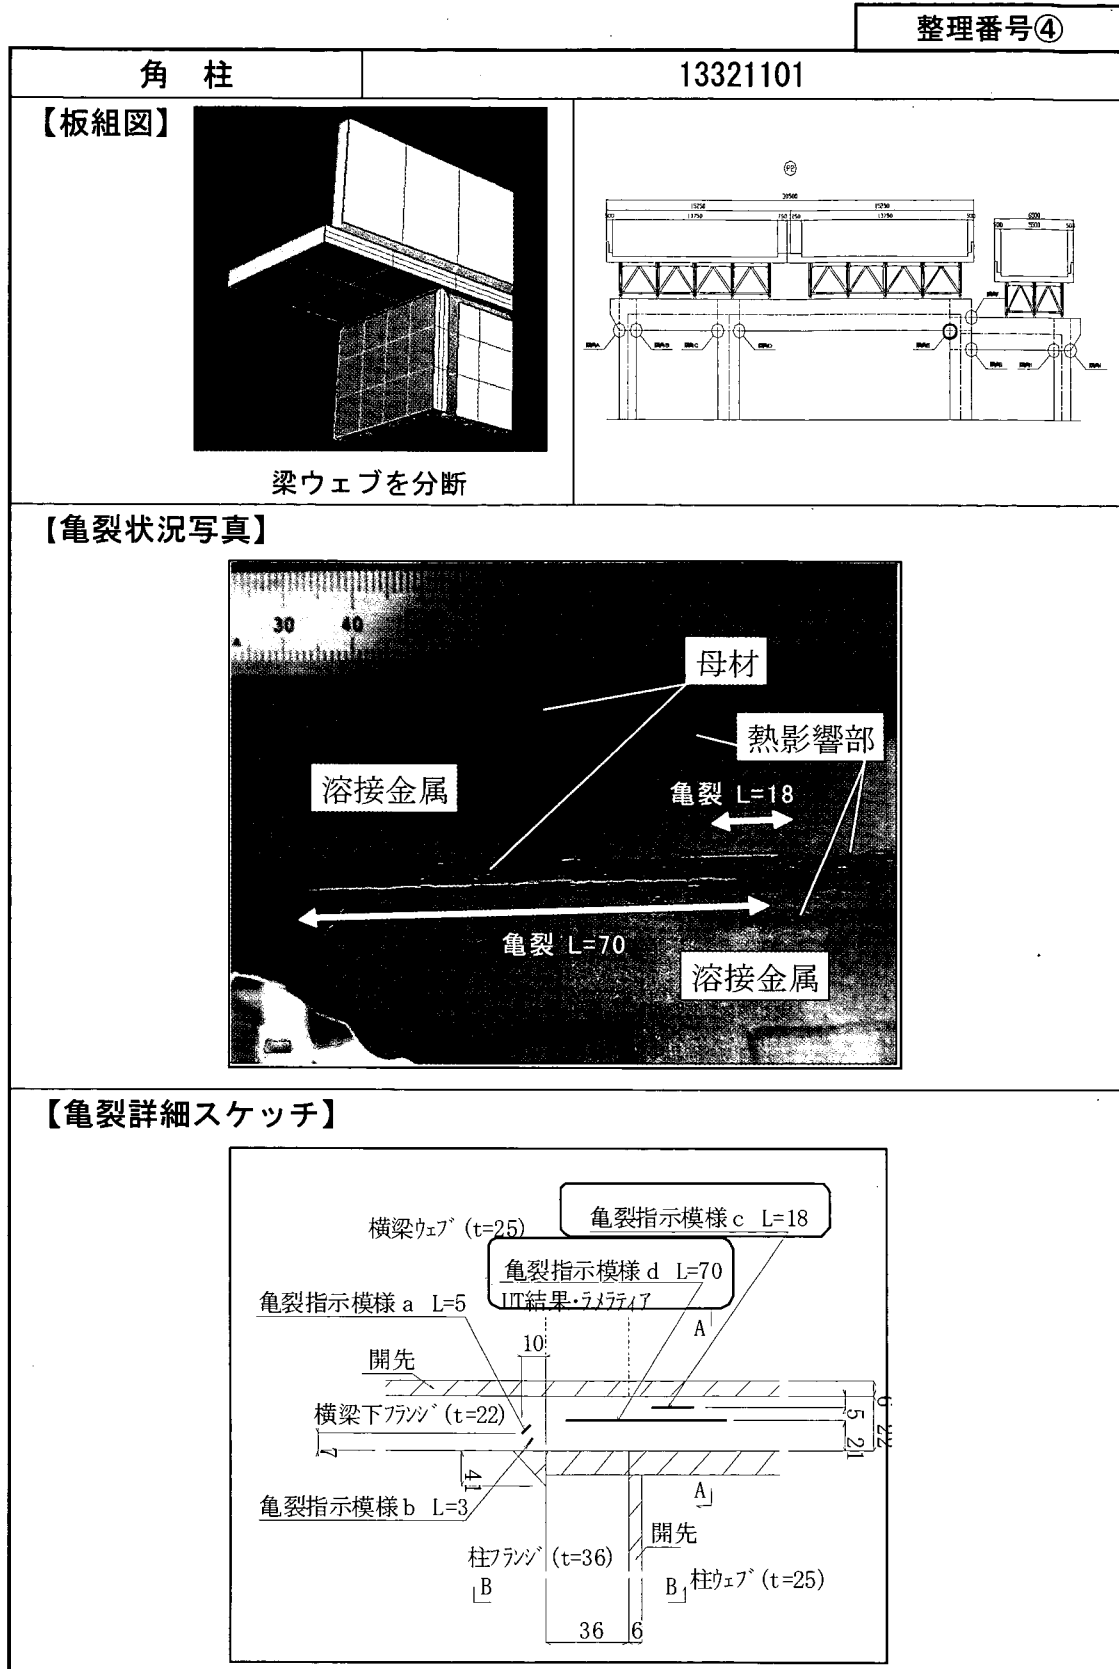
整理番号④

| 角　柱 | 13321101 |
|---|---|

【板組図】

梁ウェブを分断

P2

30500

15250

15250

【亀裂状況写真】

30 40

母材

熱影響部

溶接金属

亀裂 L=18

亀裂 L=70

溶接金属

【亀裂詳細スケッチ】

亀裂指示模様 c L=18

横梁ｳｪﾌﾞ (t=25)

亀裂指示模様 d L=70
UT結果・ﾗﾒﾗﾃｨｱ

亀裂指示模様 a L=5

10

A

開先

横梁下ﾌﾗﾝｼﾞ (t=22)

6

22

5

21

7

41

A

亀裂指示模様 b L=3

開先

柱ﾌﾗﾝｼﾞ (t=36)

B

B 柱ｳｪﾌﾞ (t=25)

36 6